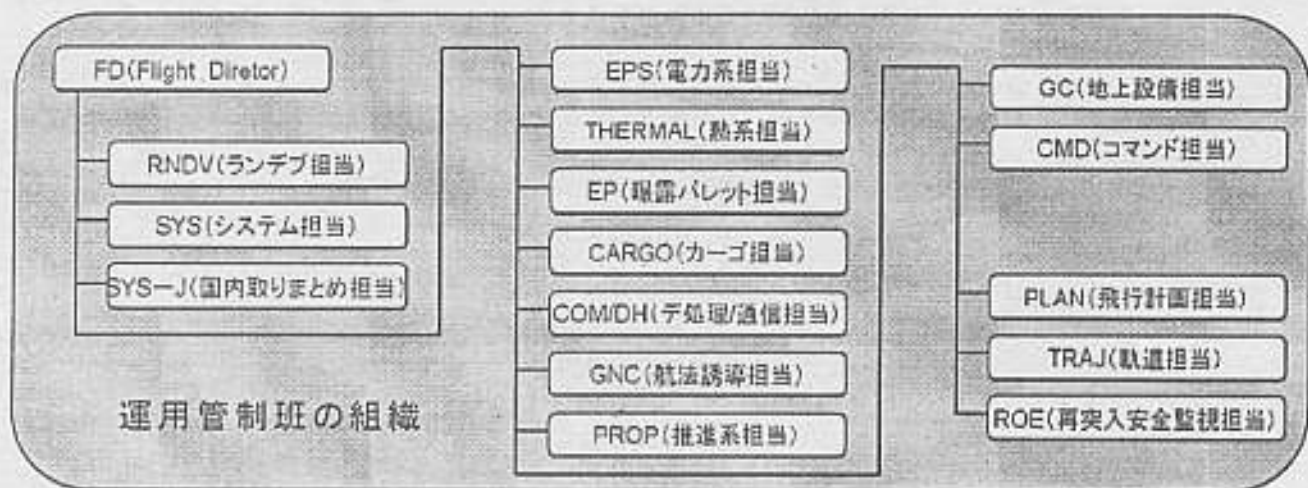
FD(Flight Diretor)

RNDV(ランデブ担当)

SYS(システム担当)

SYS−J(国内取りまとめ担当)

運用管制班の組織

EPS(電力系担当)

THERMAL(熱系担当)

EP(曝露パレット担当)

CARGO(カーゴ担当)

COM/DH(デ処理/通信担当)

GNC(航法誘導担当)

PROP(推進系担当)

GC(地上設備担当)

CMD(コマンド担当)

PLAN(飛行計画担当)

TRAJ(軌道担当)

ROE(再突入安全監視担当)